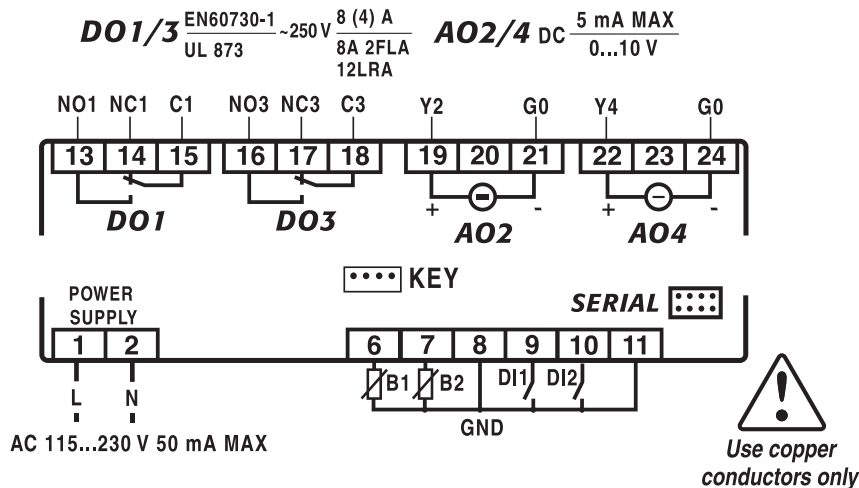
DO1/3 $\frac{\text{EN60730-1}}{\text{UL 873}}$ ~250 V $\frac{\text{8 (4) A}}{\text{8A 2FLA}}$ 12LRA

AO2/4 DC $\frac{\text{5 mA MAX}}{\text{0...10 V}}$

NO1 NC1 C1 NO3 NC3 C3 Y2 G0 Y4 G0

| 13 | 14 | 15 | 16 | 17 | 18 | 19 | 20 | 21 | 22 | 23 | 24 |
|---|---|---|---|---|---|---|---|---|---|---|---|

DO1 DO3

+ - + -

AO2 AO4

KEY

POWER SUPPLY

SERIAL

| 1 | 2 |
|---|---|

| 6 | 7 | 8 | 9 | 10 | 11 |
|---|---|---|---|---|---|

B1 B2 DI1 DI2

L N

GND

AC 115...230 V 50 mA MAX

Use copper conductors only